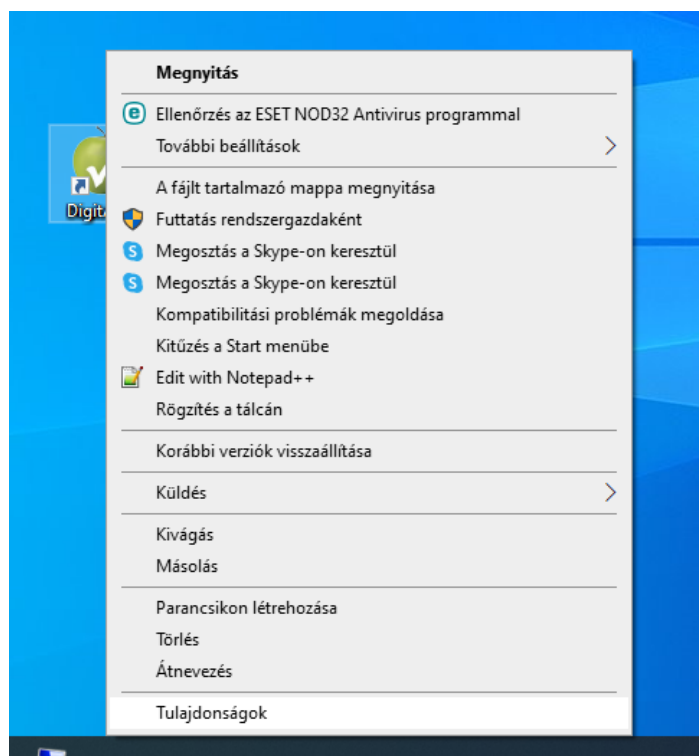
Digit

Megnyitás

Ellenőrzés az ESET NOD32 Antivirus programmal

További beállítások

A fájlt tartalmazó mappa megnyitása

Futtatás rendszergazdaként

Megosztás a Skype-on keresztül

Megosztás a Skype-on keresztül

Kompatibilitási problémák megoldása

Kitűzés a Start menübe

Edit with Notepad++

Rögzítés a tálcán

Korábbi verziók visszaállítása

Küldés

Kivágás

Másolás

Parancsikon létrehozása

Törlés

Átnevezés

Tulajdonságok